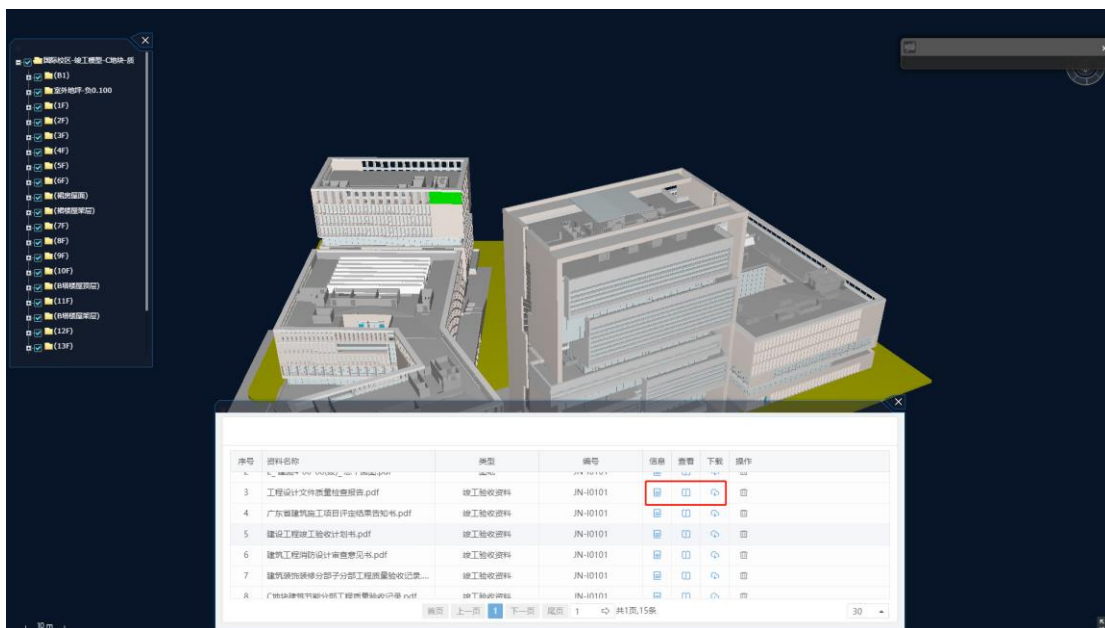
国际校区-竣工模型-C地块-质
(B1)
室外地坪-负0.100
(1F)
(2F)
(3F)
(4F)
(5F)
(6F)
(裙房屋面)
(裙楼屋架层)
(7F)
(8F)
(9F)
(10F)
(B楼楼屋顶层)
(11F)
(B楼楼屋架层)
(12F)
(13F)

| 序号 | 资料名称 | 类型 | 编号 | 信息 | 查看 | 下载 | 操作 |
|---|---|---|---|---|---|---|---|
| 3 | 工程设计文件质量检查报告.pdf | 竣工验收资料 | JN-I0101 | | | | |
| 4 | 广东省建筑施工项目评定结果告知书.pdf | 竣工验收资料 | JN-I0101 | | | | |
| 5 | 建设工程竣工验收计划书.pdf | 竣工验收资料 | JN-I0101 | | | | |
| 6 | 建筑工程消防设计审查意见书.pdf | 竣工验收资料 | JN-I0101 | | | | |
| 7 | 建筑装饰装修分部子分部工程质量验收记录... | 竣工验收资料 | JN-I0101 | | | | |
| 8 | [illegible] | 竣工验收资料 | JN-I0101 | | | | |

首页 上一页 1 下一页 尾页 1 共1页,15条 30

30 m